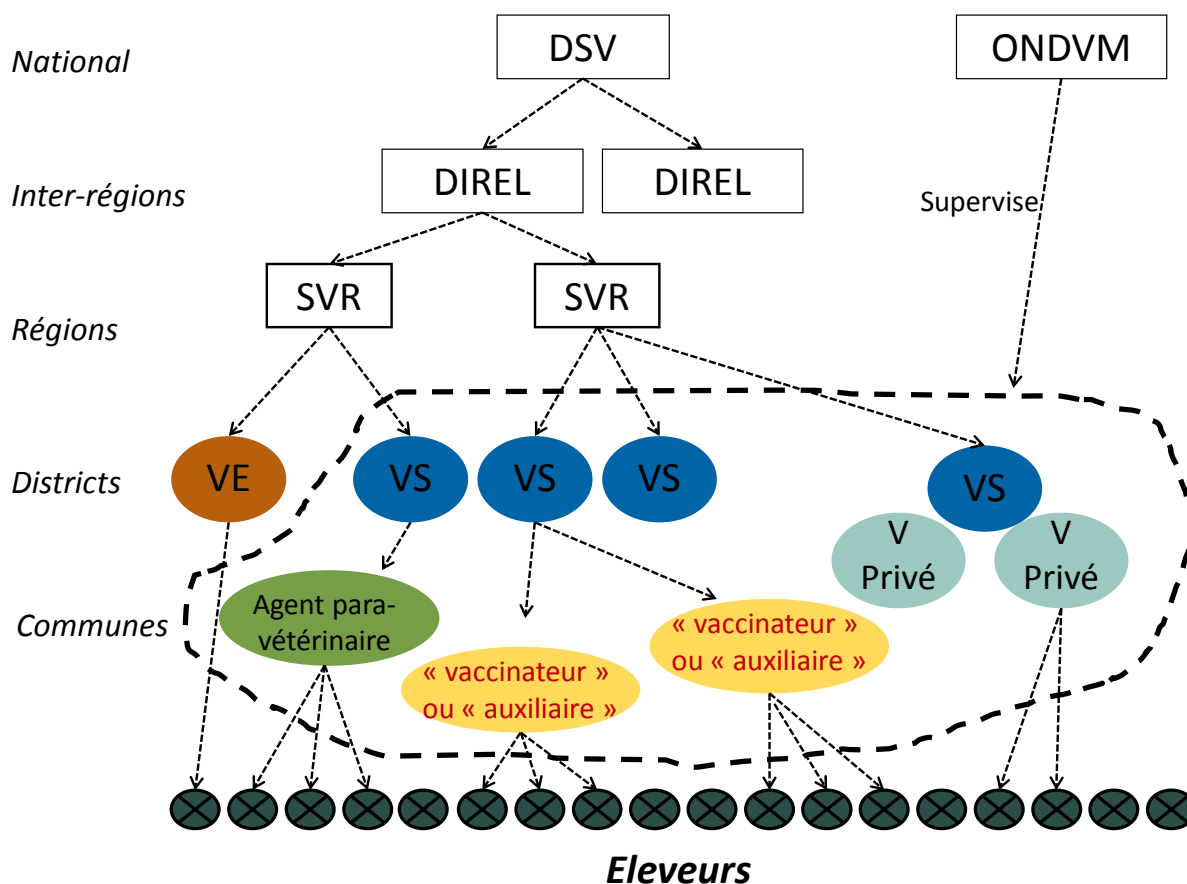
National

DSV

ONDVM

Inter-régions

DIREL

DIREL

Supervise

Régions

SVR

SVR

Districts

VE

VS

VS

VS

VS

V Privé

V Privé

Communes

Agent para-vétérinaire

« vaccinateur » ou « auxiliaire »

« vaccinateur » ou « auxiliaire »

Eleveurs